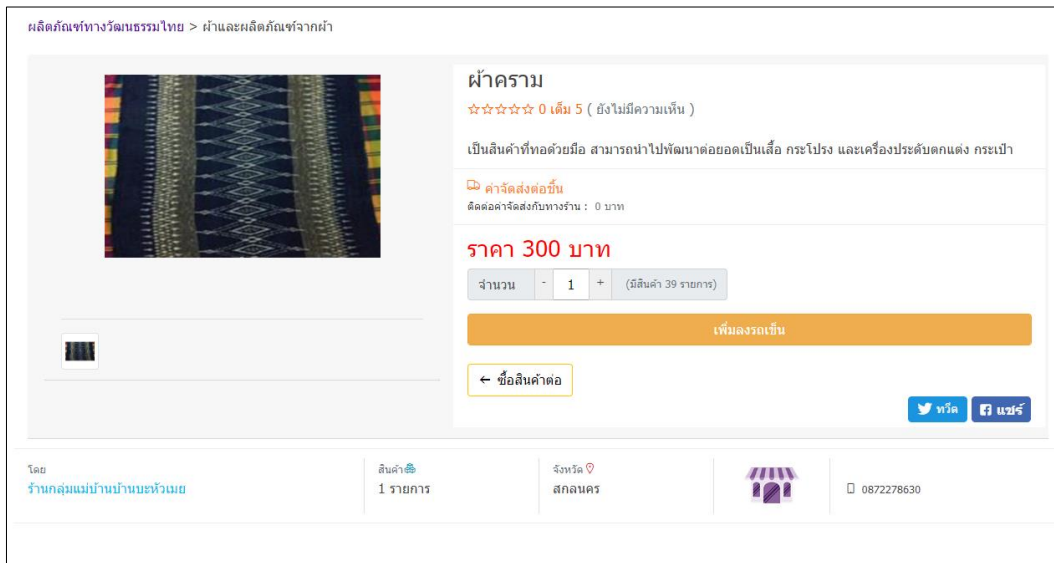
ผลิตภัณฑ์ทางวัฒนธรรมไทย > ผ้าและผลิตภัณฑ์จากผ้า

ผ้าคราม

☆☆☆☆☆ 0 เต็ม 5 ( ยังไม่มีความเห็น )

เป็นสินค้าที่ทอด้วยมือ สามารถนำไปพัฒนาต่อยอดเป็นเสื้อ กระโปรง และเครื่องประดับตกแต่ง กระเป๋า

ค่าจัดส่งต่อชิ้น

ติดต่อค่าจัดส่งกับทางร้าน : 0 บาท

ราคา 300 บาท

จำนวน - 1 + (มีสินค้า 39 รายการ)

เพิ่มลงรถเข็น

← ซื้อสินค้าต่อ

ทวีต แชร์

โดย
ร้านกลุ่มแม่บ้านบ้านบะหัวเมย

สินค้า
1 รายการ

จังหวัด
สกลนคร

0872278630